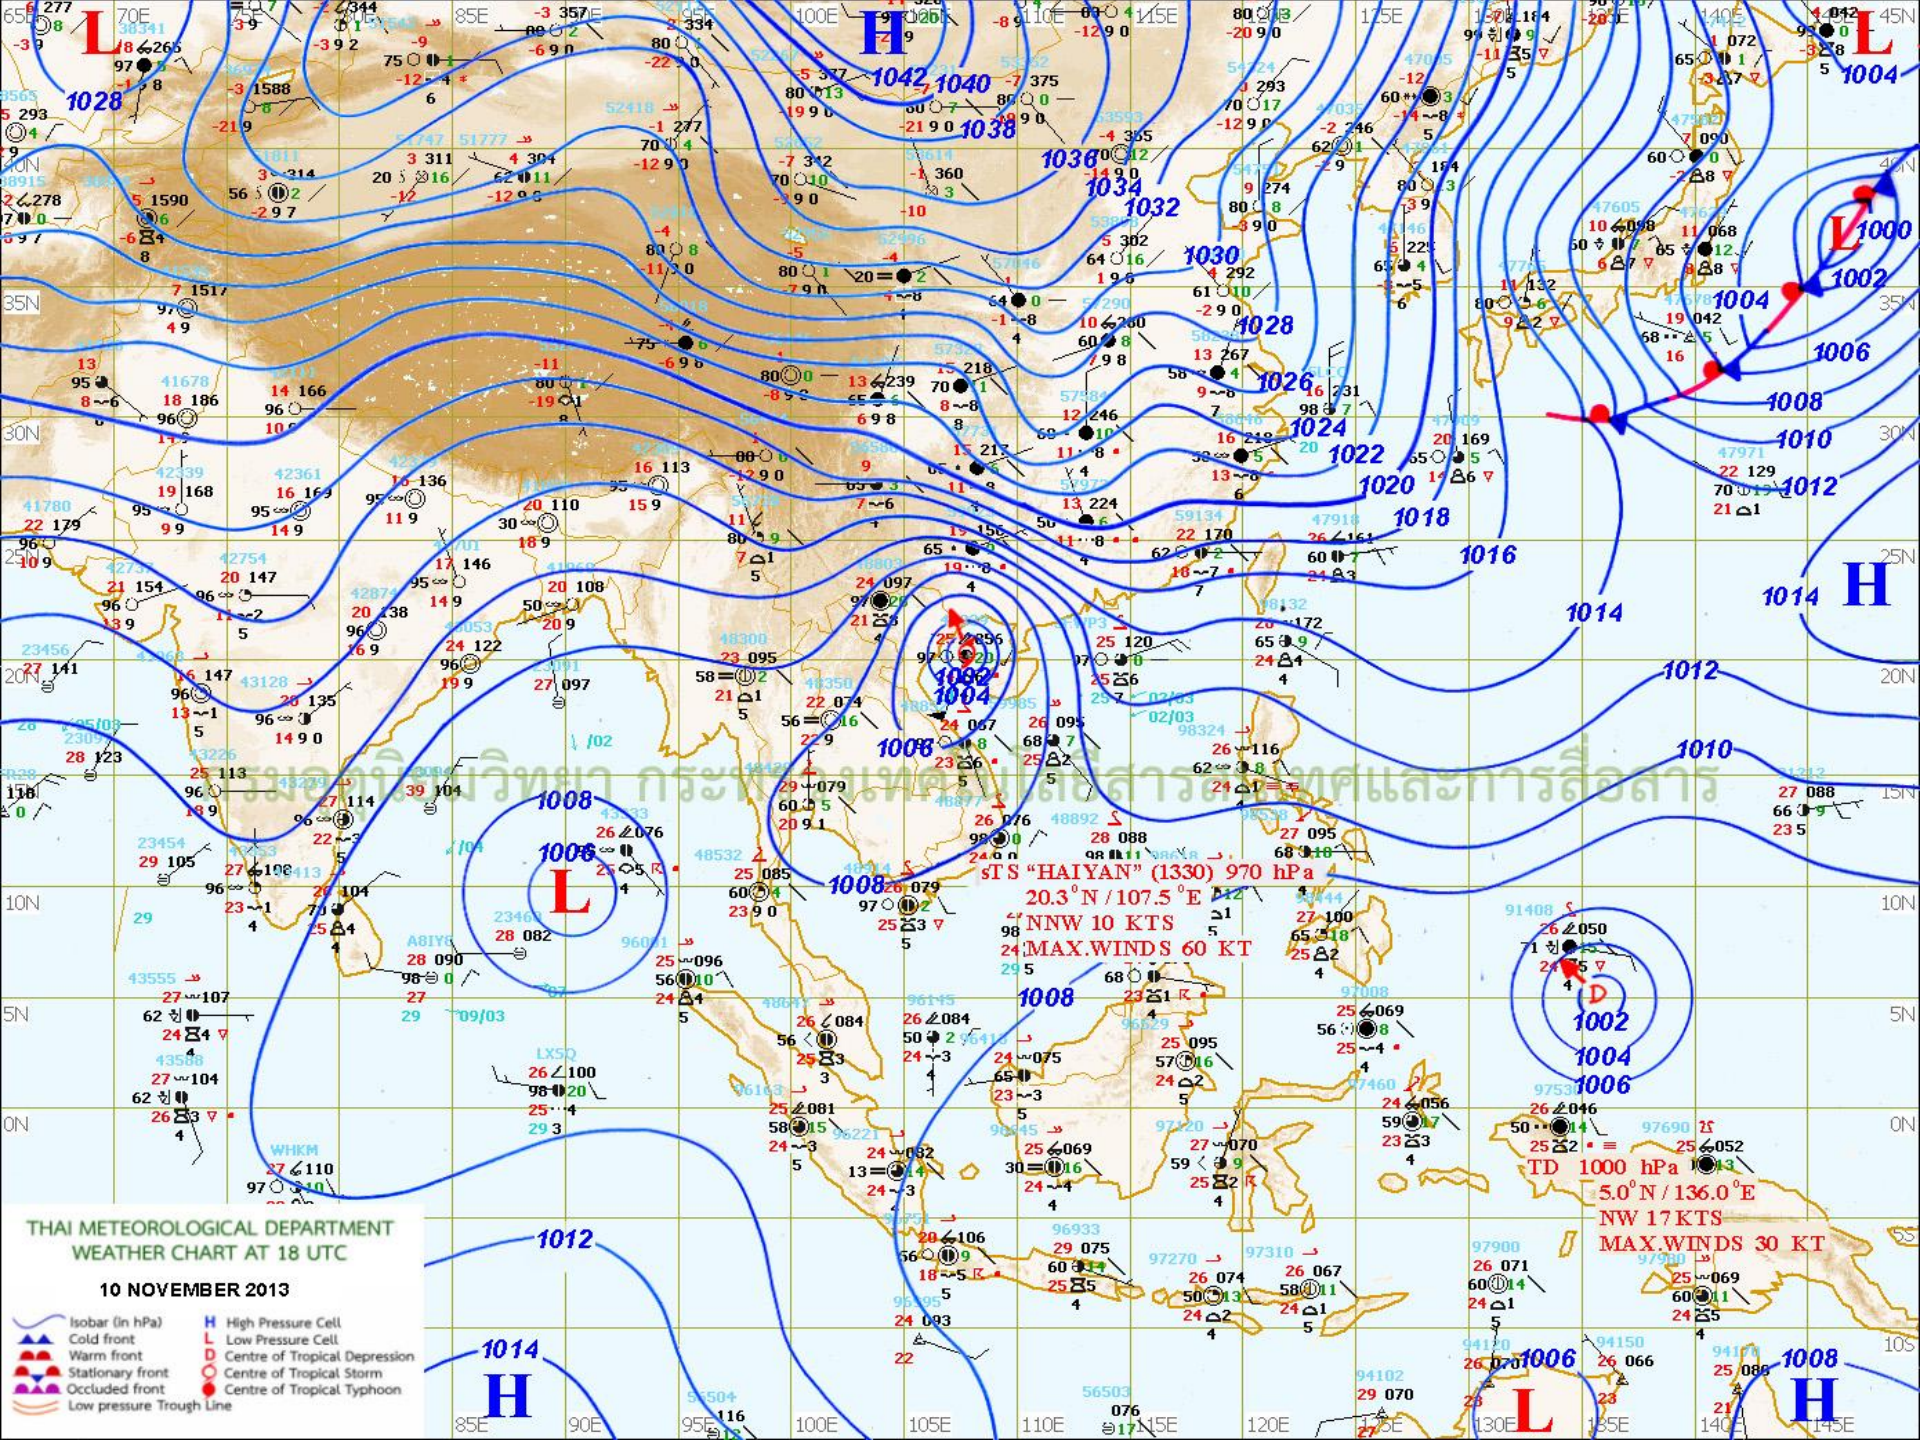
THAI METEOROLOGICAL DEPARTMENT
WEATHER CHART AT 18 UTC

10 NOVEMBER 2013

Isobar (in hPa)
Cold front
Warm front
Stationary front
Occluded front
Low pressure Trough Line
H High Pressure Cell
L Low Pressure Cell
D Centre of Tropical Depression
Centre of Tropical Storm
Centre of Tropical Typhoon

STS "HAIYAN" (1330) 970 hPa
$20.3^{\circ}$N / $107.5^{\circ}$E
NNW 10 KTS
MAX.WINDS 60 KT

TD 1000 hPa
$5.0^{\circ}$N / $136.0^{\circ}$E
NW 17 KTS
MAX.WINDS 30 KT

กรมอุตุนิยมวิทยา กระทรวงเทคโนโลยีสารสนเทศและการสื่อสาร

H 1042 1040 1038 1036 1034 1032 1030 1028 1026 1024 1022 1020 1018 1016 1014 1012 1010 1008 1006 1004 1002 1000

L 1028 L 1004 L 1000 1002 1004 1006 1008 1010 1012 1014 H

L 1008 1006 1004 1002 L 1002 1004 1006 D

1012 1014 H L 1006 1008 H

70E 85E 100E 110E 115E 125E 140E 145E
35N 30N 25N 20N 15N 10N 5N 0N
85E 90E 95E 100E 105E 110E 115E 120E 125E 130E 135E 140E 145E